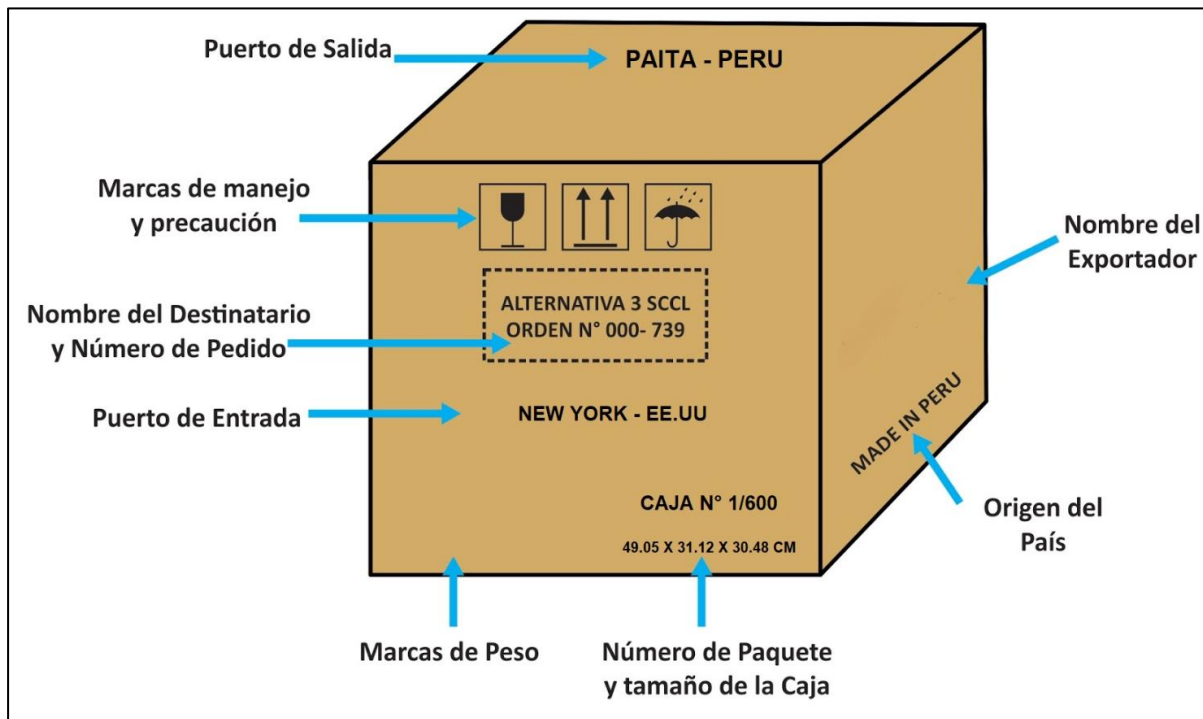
Puerto de Salida

PAITA - PERU

Marcas de manejo y precaución

Nombre del Exportador

ALTERNATIVA 3 SCCL
ORDEN N° 000- 739

Nombre del Destinatario y Número de Pedido

Puerto de Entrada

NEW YORK - EE.UU

MADE IN PERU

CAJA N° 1/600

49.05 X 31.12 X 30.48 CM

Origen del País

Marcas de Peso

Número de Paquete y tamaño de la Caja